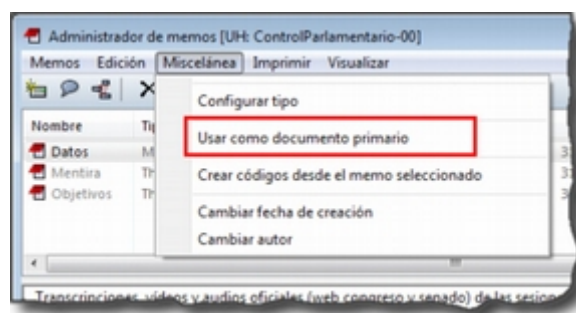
Administrador de memos [UH: ControlParlamentario-00]

Memos Edición Miscelánea Imprimir Visualizar

Nombre Ti

Datos M

Mentira Th

Objetivos Th

Configurar tipo

Usar como documento primario

Crear códigos desde el memo seleccionado

Cambiar fecha de creación

Cambiar autor

Transcripciones, vídeos y audios oficiales (web congreso y senado) de las sesion